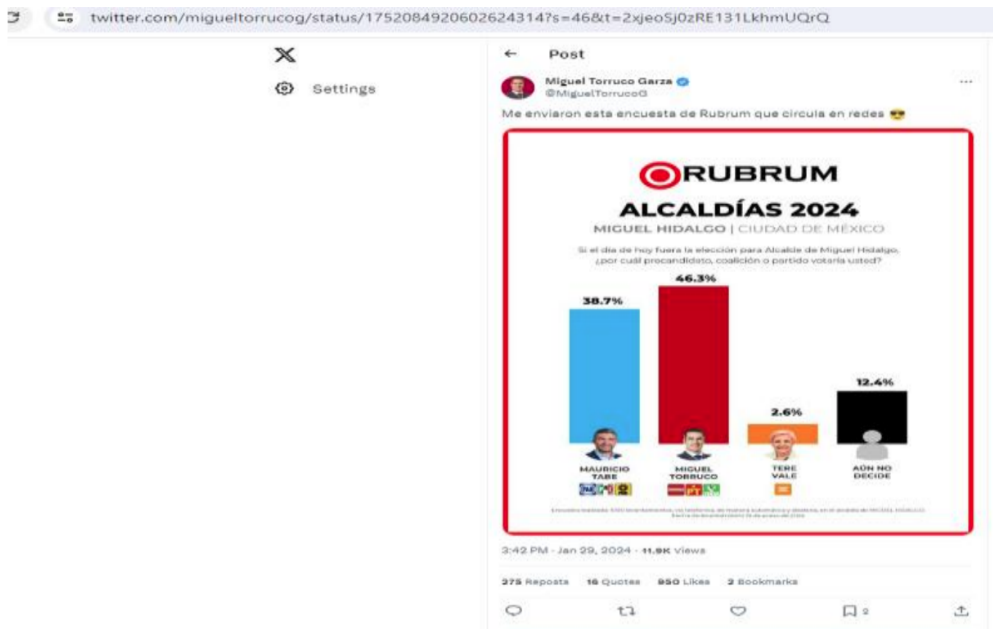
twitter.com/migueltorrucog/status/1752084920602624314?s=46&t=2xjeoSj0zRE131LkhmUQrQ

Settings

Post

Miguel Torruco Garza
@MiguelTorrucoG

Me enviaron esta encuesta de Rubrum que circula en redes 😎

RUBRUM

ALCALDÍAS 2024

MIGUEL HIDALGO | CIUDAD DE MÉXICO

Si el día de hoy fuera la elección para Alcalde de Miguel Hidalgo, ¿por cuál precandidato, coalición o partido votaría usted?

38.7%
46.3%
2.6%
12.4%

MAURICIO TABE
MIGUEL TORRUCO
TERE VALE
AÚN NO DECIDE

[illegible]

3:42 PM · Jan 29, 2024 · 11.9K Views

275 Reposts 16 Quotes 950 Likes 2 Bookmarks

2